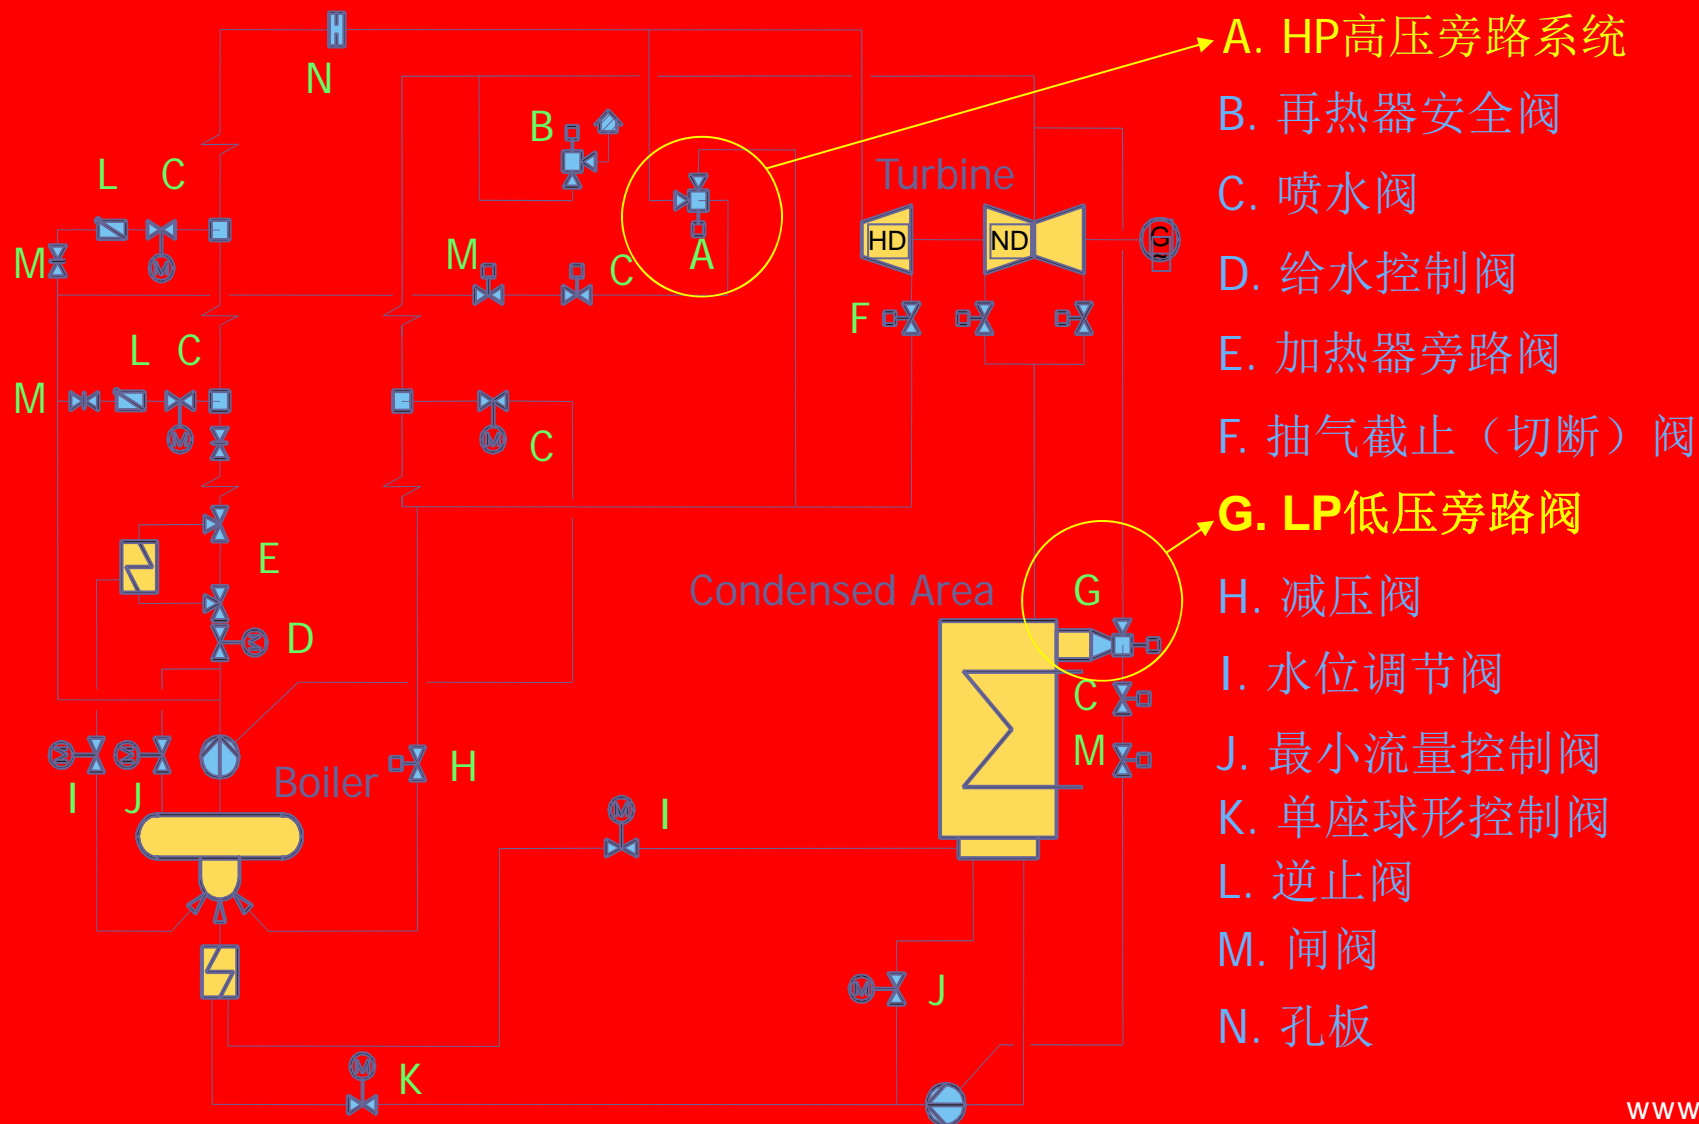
N
B
L C
M
M
C
A
Turbine
HD
ND
G
F
L C
M
C
E
D
Condensed Area
G
C
M
I J
Boiler
H
I
J
K

A. HP高压旁路系统
B. 再热器安全阀
C. 喷水阀
D. 给水控制阀
E. 加热器旁路阀
F. 抽气截止（切断）阀
G. LP低压旁路阀
H. 减压阀
I. 水位调节阀
J. 最小流量控制阀
K. 单座球形控制阀
L. 逆止阀
M. 闸阀
N. 孔板
www